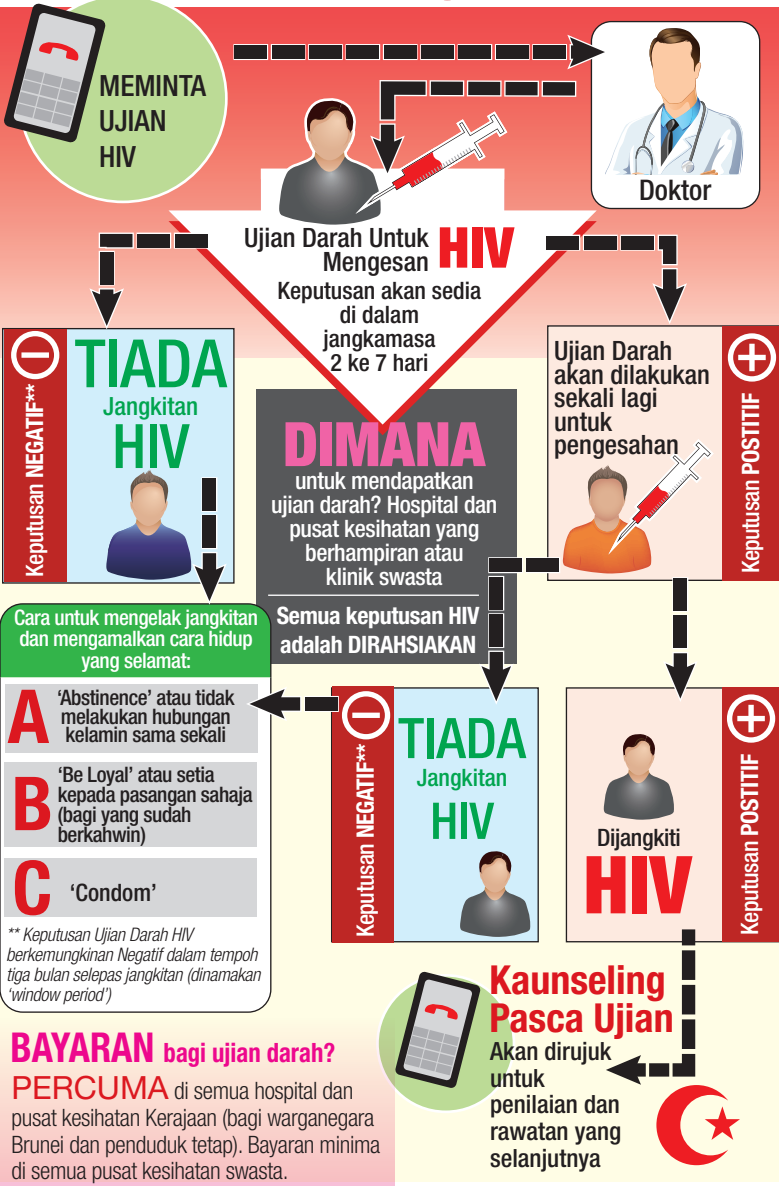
MEMINTA UJIAN HIV

Doktor

Ujian Darah Untuk Mengesan HIV
Keputusan akan sedia di dalam jangkamasa 2 ke 7 hari

Keputusan NEGATIF**
TIADA Jangkitan HIV

Ujian Darah akan dilakukan sekali lagi untuk pengesahan
Keputusan POSTITIF

DIMANA untuk mendapatkan ujian darah? Hospital dan pusat kesihatan yang berhampiran atau klinik swasta

Semua keputusan HIV adalah DIRAHSIAKAN

Cara untuk mengelak jangkitan dan mengamalkan cara hidup yang selamat:

A 'Abstinence' atau tidak melakukan hubungan kelamin sama sekali

B 'Be Loyal' atau setia kepada pasangan sahaja (bagi yang sudah berkahwin)

C 'Condom'

** Keputusan Ujian Darah HIV berkemungkinan Negatif dalam tempoh tiga bulan selepas jangkitan (dinamakan 'window period')

Keputusan NEGATIF**
TIADA Jangkitan HIV

Dijangkiti HIV
Keputusan POSTITIF

Kaunseling Pasca Ujian
Akan dirujuk untuk penilaian dan rawatan yang selanjutnya

BAYARAN bagi ujian darah?
PERCUMA di semua hospital dan pusat kesihatan Kerajaan (bagi warganegara Brunei dan penduduk tetap). Bayaran minima di semua pusat kesihatan swasta.